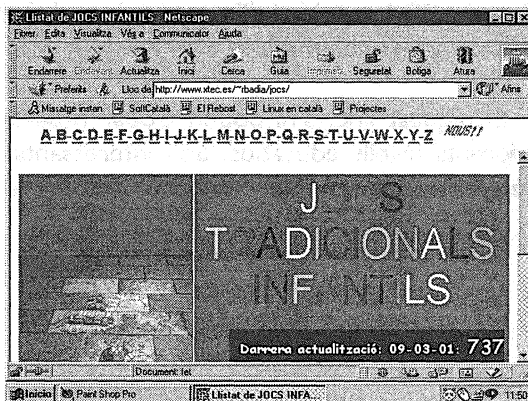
Llistat de JOCS INFANTILS - Netscape

Fitxer Edita Visualitza Vés a Comunicador Ajuda

Endarrere Endavant Actualitza Inici Cerca Guia Imprimeix Seguretat Botiga Atura

Preferits Lloc de: http://www.xtec.es/~rbadia/jocs/ Afins

Missatge instan SoftCatalà El Rebost Linux en català Projectes

A-B-C-D-E-F-G-H-I-J-K-L-M-N-O-P-Q-R-S-T-U-V-W-X-Y-Z NOUS!!

JOCS TRADICIONALS INFANTILS

Darrera actualització: 09-03-01: 737

Document: fet.

Inicio Paint Shop Pro Llistat de JOCS INFA... 11:50